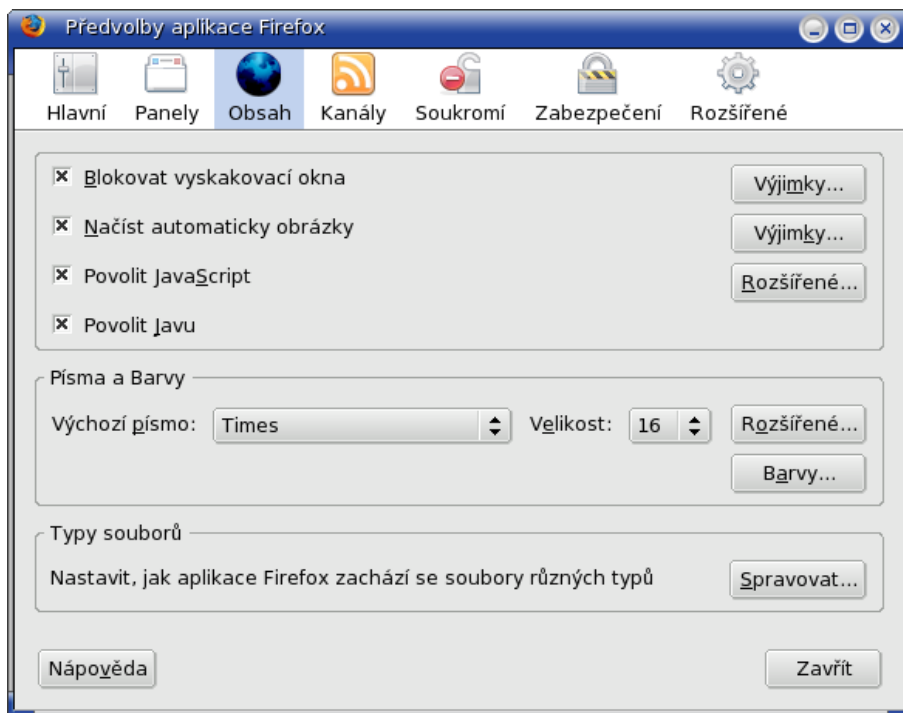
Předvolby aplikace Firefox

Hlavní Panely Obsah Kanály Soukromí Zabezpečení Rozšířené

Blokovat vyskakovací okna
Výjimky...

Načíst automaticky obrázky
Výjimky...

Povolit JavaScript
Rozšířené...

Povolit Javu

Písma a Barvy

Výchozí písmo: Times
Velikost: 16
Rozšířené...

Barvy...

Typy souborů

Nastavit, jak aplikace Firefox zachází se soubory různých typů
Spravovat...

Nápověda
Zavřít